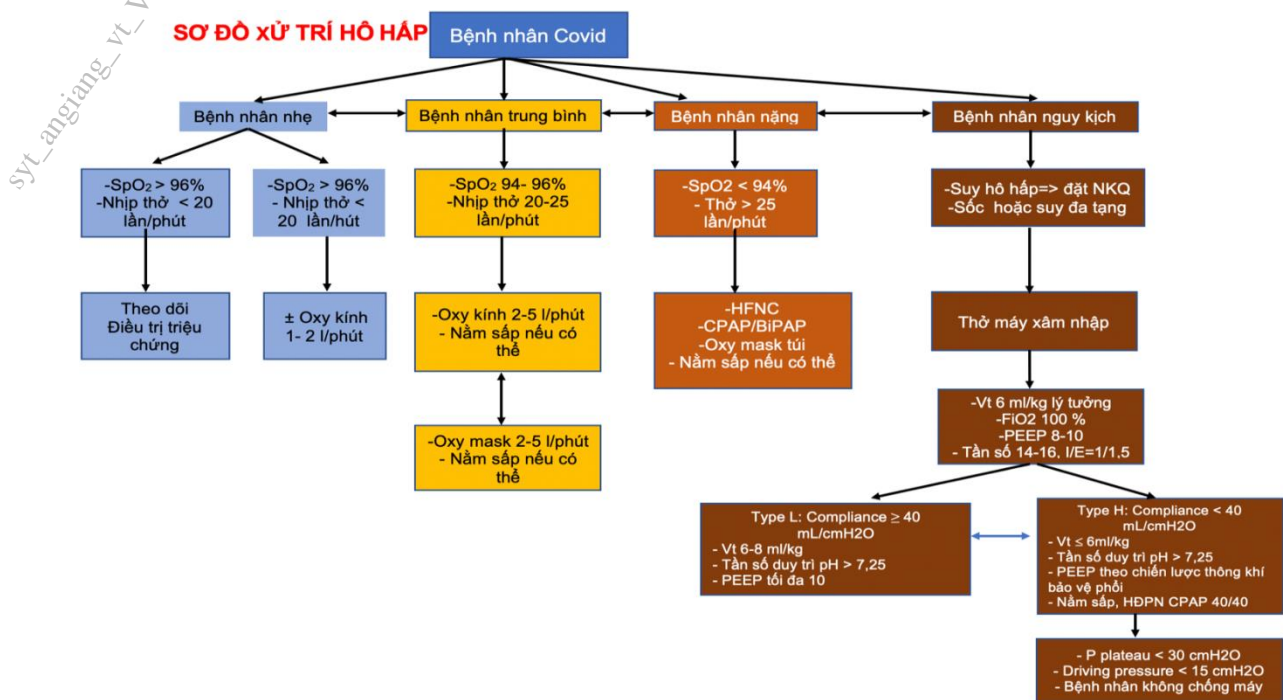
syt_angiang_vt_V

SƠ ĐỒ XỬ TRÍ HÔ HẤP

Bệnh nhân Covid

Bệnh nhân nhẹ

Bệnh nhân trung bình

Bệnh nhân nặng

Bệnh nhân nguy kịch

-SpO₂ > 96%
-Nhịp thở < 20 lần/phút

-SpO₂ > 96%
- Nhịp thở < 20 lần/hút

-SpO₂ 94- 96%
-Nhịp thở 20-25 lần/phút

-SpO2 < 94%
- Thở > 25 lần/phút

-Suy hô hấp=> đặt NKQ
-Sốc hoặc suy đa tạng

Theo dõi
Điều trị triệu chứng

± Oxy kính
1- 2 l/phút

-Oxy kính 2-5 l/phút
- Nằm sấp nếu có thể

-HFNC
-CPAP/BiPAP
-Oxy mask túi
- Nằm sấp nếu có thể

Thở máy xâm nhập

-Oxy mask 2-5 l/phút
- Nằm sấp nếu có thể

-Vt 6 ml/kg lý tưởng
-FiO2 100 %
-PEEP 8-10
- Tần số 14-16, I/E=1/1.5

Type L: Compliance $\geq$ 40 mL/cmH2O
- Vt 6-8 ml/kg
- Tần số duy trì pH > 7,25
- PEEP tối đa 10

Type H: Compliance < 40 mL/cmH2O
- Vt $\leq$ 6ml/kg
- Tần số duy trì pH > 7,25
- PEEP theo chiến lược thông khí bảo vệ phổi
- Nằm sấp, HĐPN CPAP 40/40

- P plateau < 30 cmH2O
- Driving pressure < 15 cmH2O
- Bệnh nhân không chống máy